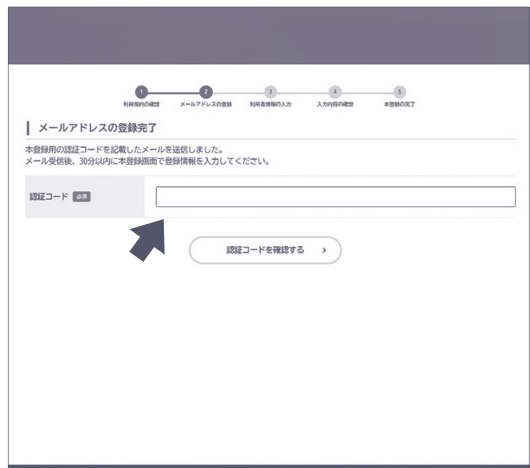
1
利用規約の確認
2
メールアドレスの登録
3
利用者情報の入力
4
入力内容の確認
5
本登録の完了

メールアドレスの登録完了

本登録用の認証コードを記載したメールを送信しました。
メール受信後、30分以内に本登録画面で登録情報を入力してください。

認証コード 必須

認証コードを確認する ›